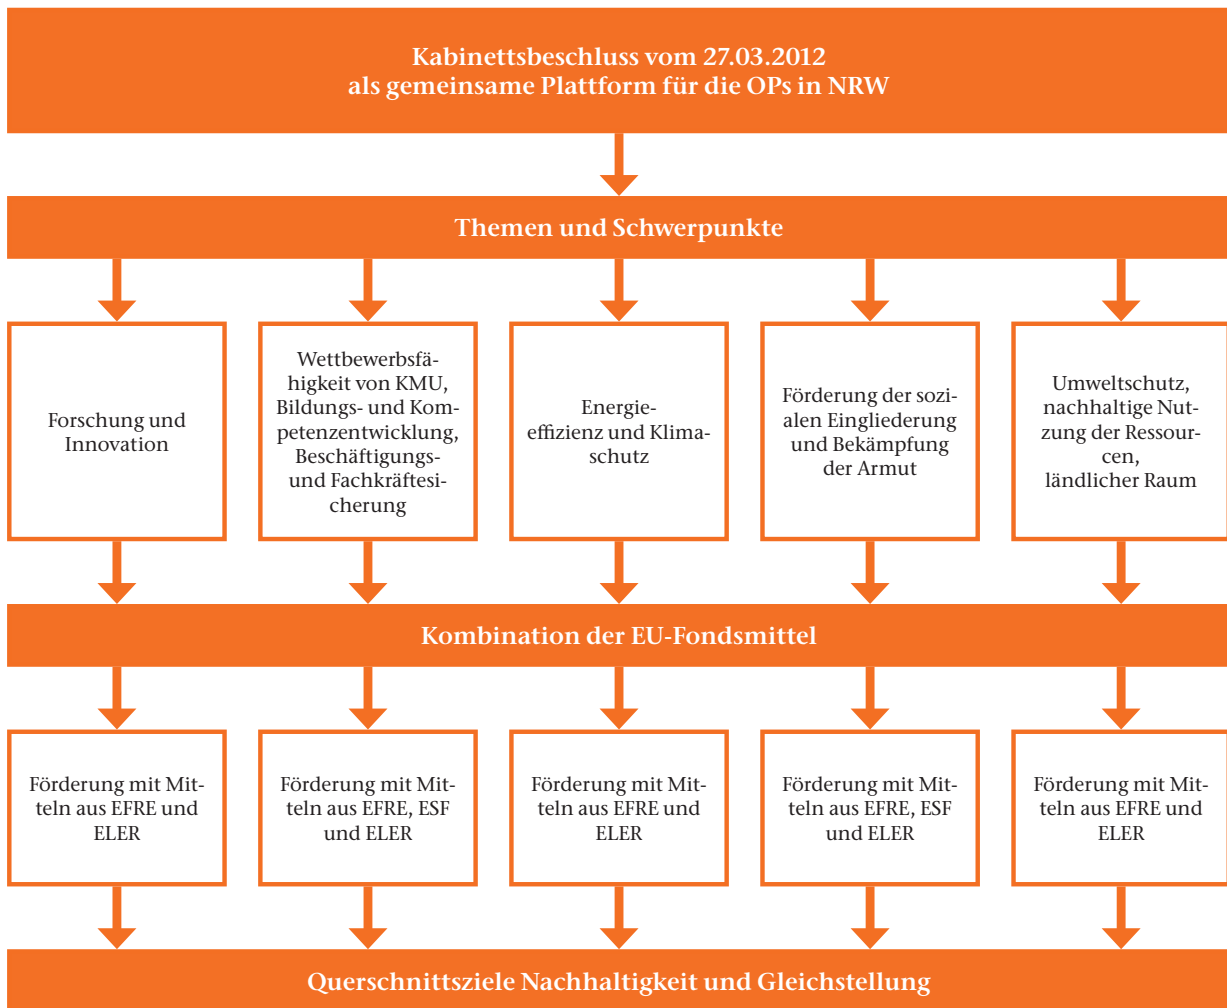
Kabinettsbeschluss vom 27.03.2012 als gemeinsame Plattform für die OPs in NRW

Themen und Schwerpunkte

Forschung und Innovation

Wettbewerbsfähigkeit von KMU, Bildungs- und Kompetenzentwicklung, Beschäftigungs- und Fachkräftesicherung

Energieeffizienz und Klimaschutz

Förderung der sozialen Eingliederung und Bekämpfung der Armut

Umweltschutz, nachhaltige Nutzung der Ressourcen, ländlicher Raum

Kombination der EU-Fondsmittel

Förderung mit Mitteln aus EFRE und ELER

Förderung mit Mitteln aus EFRE, ESF und ELER

Förderung mit Mitteln aus EFRE und ELER

Förderung mit Mitteln aus EFRE, ESF und ELER

Förderung mit Mitteln aus EFRE und ELER

Querschnittsziele Nachhaltigkeit und Gleichstellung